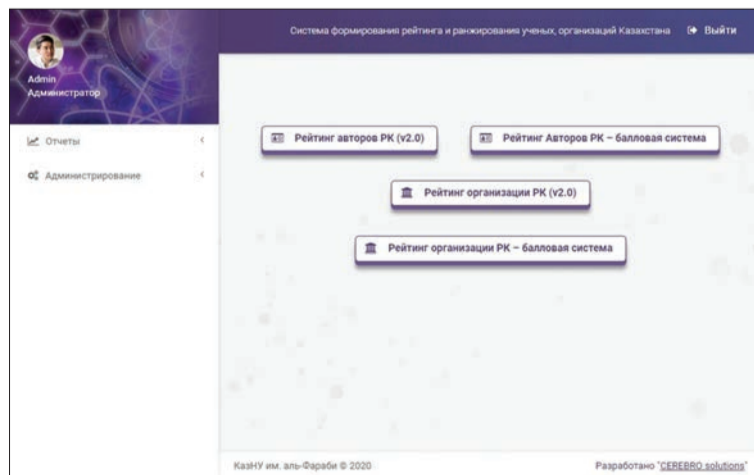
Admin
Администратор

Система формирования рейтинга и ранжирования ученых, организаций Казахстана

Выйти

Отчеты

Администрирование

Рейтинг авторов РК (v2.0)

Рейтинг Авторов РК – балловая система

Рейтинг организации РК (v2.0)

Рейтинг организации РК – балловая система

КазНУ им. аль-Фараби © 2020

Разработано "CEREBRO solutions"